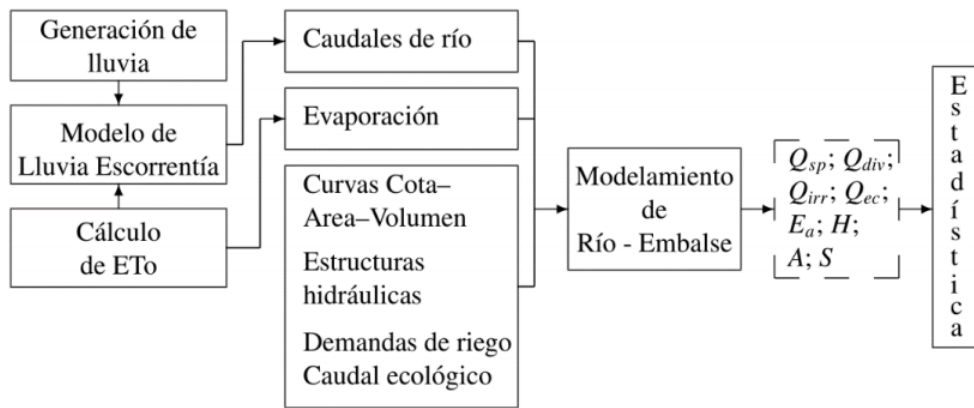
Generación de lluvia

Modelo de Lluvia Escorrentía

Cálculo de ETo

Caudales de río

Evaporación

Curvas Cota–Area–Volumen

Estructuras hidráulicas

Demandas de riego
Caudal ecológico

Modelamiento de Río - Embalse

$Q_{sp}$; $Q_{div}$; $Q_{irr}$; $Q_{ec}$; $E_a$; $H$; $A$; $S$

Estadística